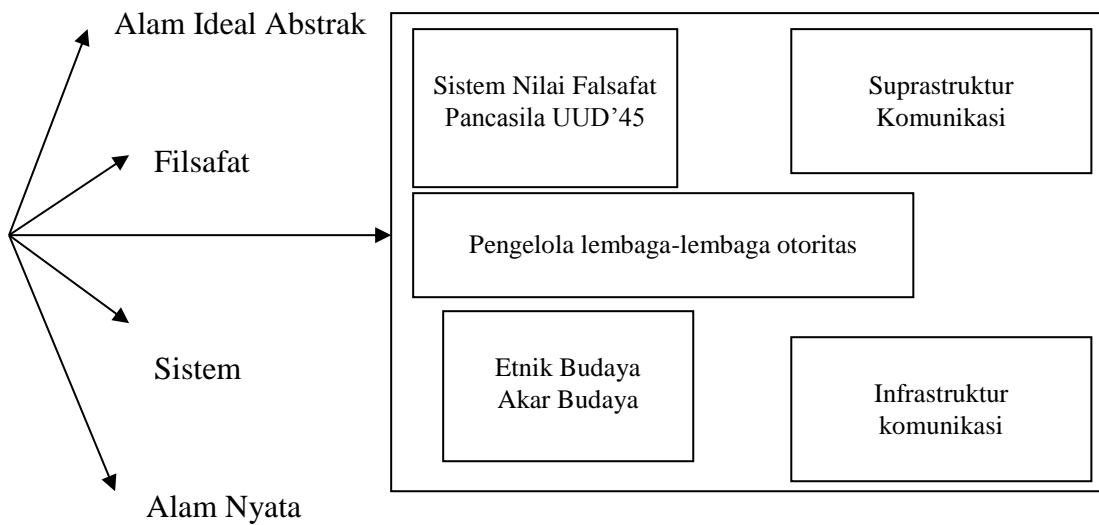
Alam Ideal Abstrak

Filsafat

Sistem

Alam Nyata

Sistem Nilai Falsafat Pancasila UUD'45

Suprastruktur Komunikasi

Pengelola lembaga-lembaga otoritas

Etnik Budaya Akar Budaya

Infrastruktur komunikasi